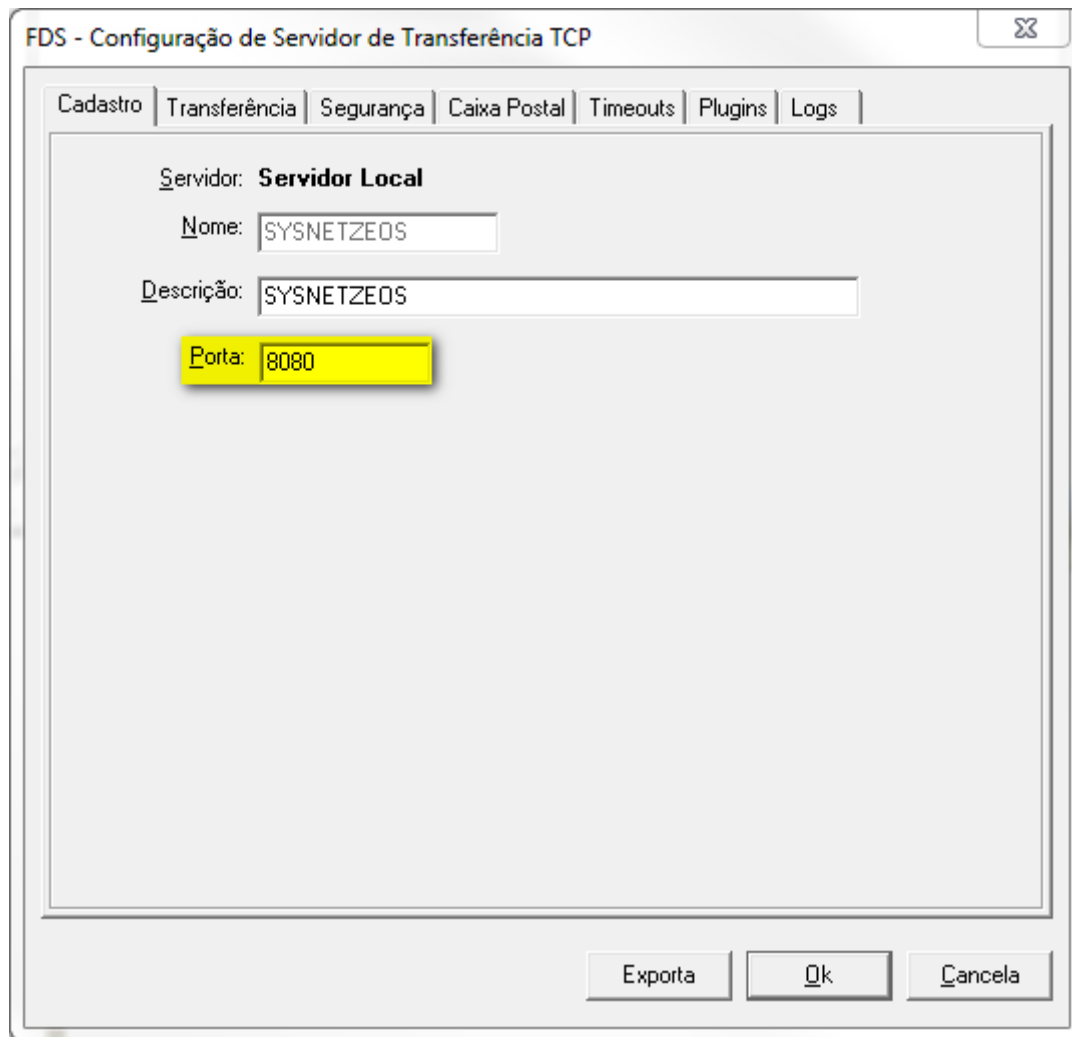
FDS - Configuração de Servidor de Transferência TCP

Cadastro | Transferência | Segurança | Caixa Postal | Timeouts | Plugins | Logs

Servidor: Servidor Local

Nome: SYSNETZEOS

Descrição: SYSNETZEOS

Porta: 8080

Exporta | Ok | Cancela